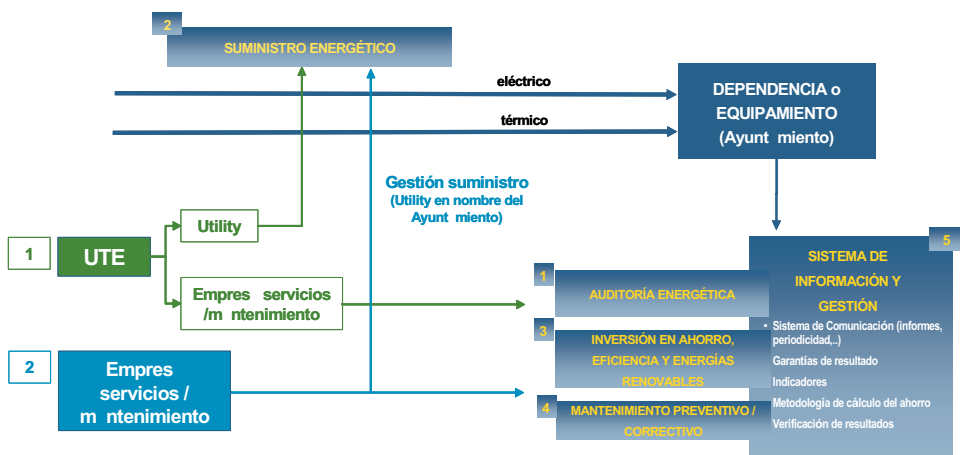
2

SUMINISTRO ENERGÉTICO

eléctrico

térmico

DEPENDENCIA o EQUIPAMIENTO (Ayunt miento)

Gestión suministro
(Utility en nombre del Ayunt miento)

Utility

1

UTE

Empres servicios /m ntenimiento

2

Empres servicios / m ntenimiento

1

AUDITORÍA ENERGÉTICA

3

INVERSIÓN EN AHORRO, EFICIENCIA Y ENERGÍAS RENOVABLES

4

MANTENIMIENTO PREVENTIVO / CORRECTIVO

5

SISTEMA DE INFORMACIÓN Y GESTIÓN

• Sistema de Comunicación (informes, periodicidad,..)
Garantías de resultado
Indicadores
Metodología de cálculo del ahorro
Verificación de resultados